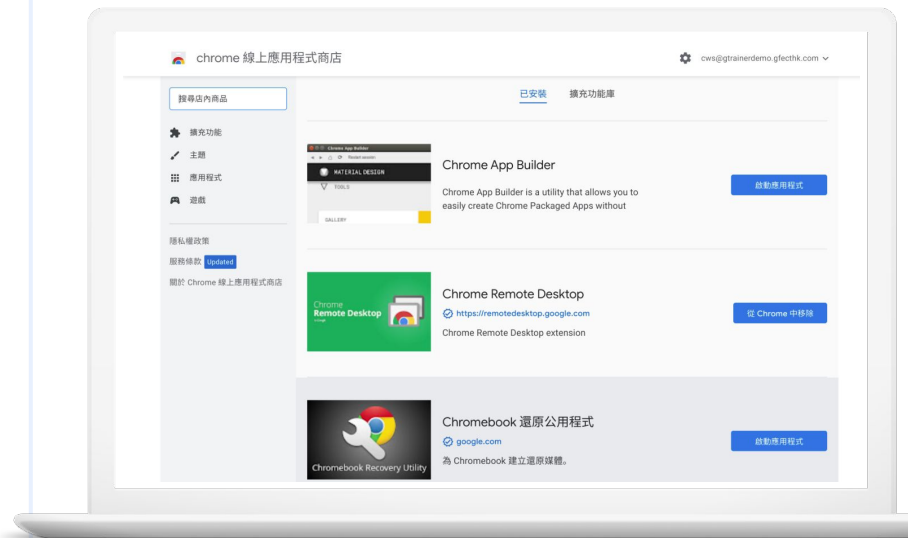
chrome 線上應用程式商店

cws@gtrainerdemo.gfecthk.com

搜尋店內商品

擴充功能
主題
應用程式
遊戲

隱私權政策
服務條款 Updated
關於 Chrome 線上應用程式商店

已安裝
擴充功能庫

Chrome App Builder
MATERIAL DESIGN
TOOLS
GALLERY

Chrome App Builder

Chrome App Builder is a utility that allows you to easily create Chrome Packaged Apps without

啟動應用程式

Chrome
Remote Desktop

Chrome Remote Desktop

https://remotedesktop.google.com

Chrome Remote Desktop extension

從 Chrome 中移除

Chromebook Recovery Utility

Chromebook 還原公用程式

google.com

為 Chromebook 建立還原媒體。

啟動應用程式